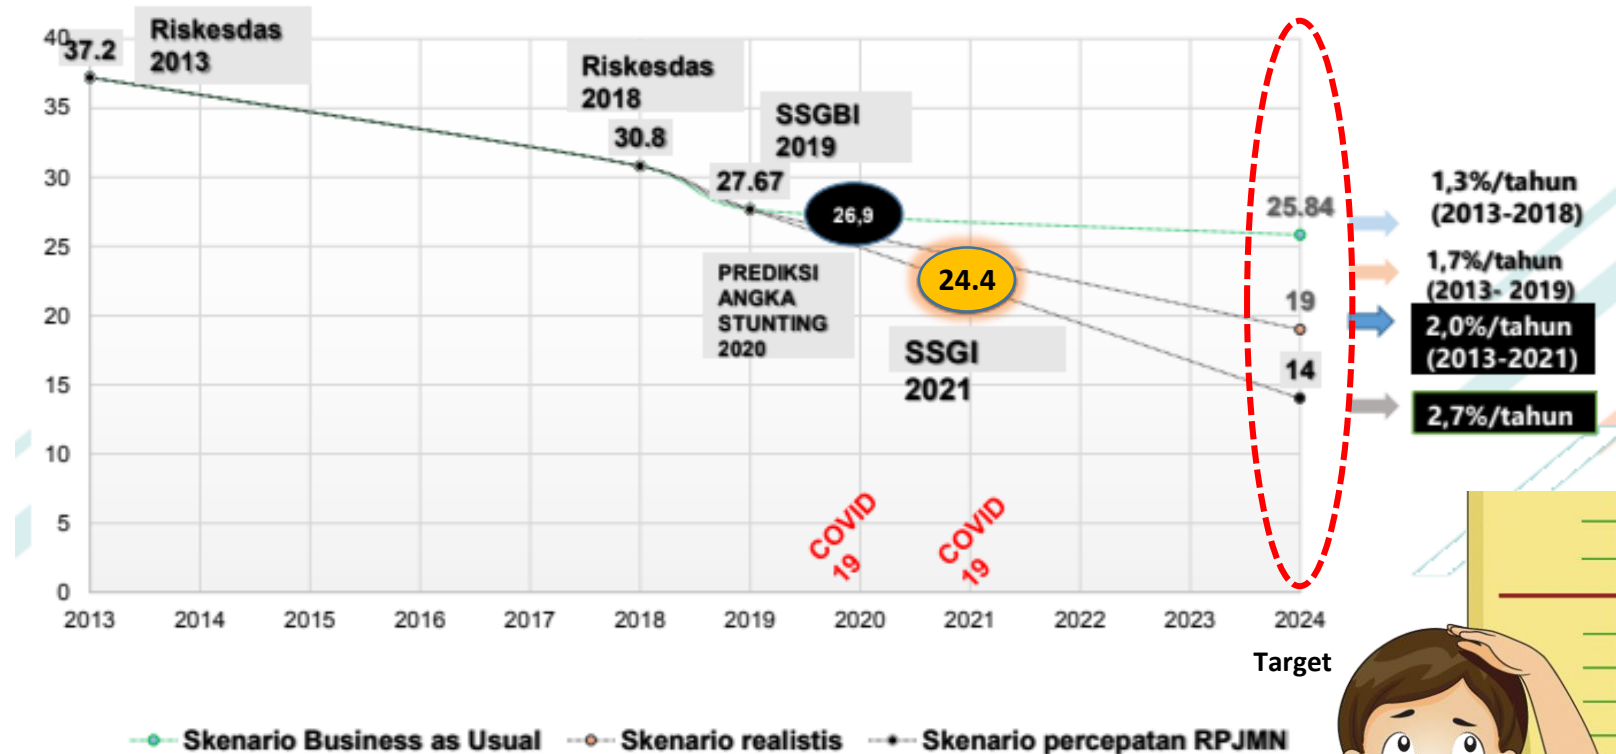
40
37.2
Riskesdas 2013
35
30
25
20
15
10
5
0
Riskesdas 2018
30.8
SSGBI 2019
27.67
26,9
24.4
PREDIKSI ANGKA STUNTING 2020
SSGI 2021
25.84
19
14
1,3%/tahun (2013-2018)
1,7%/tahun (2013- 2019)
2,0%/tahun (2013-2021)
2,7%/tahun
COVID 19
COVID 19
2013
2014
2015
2016
2017
2018
2019
2020
2021
2022
2023
2024
Target
Skenario Business as Usual
Skenario realistis
Skenario percepatan RPJMN